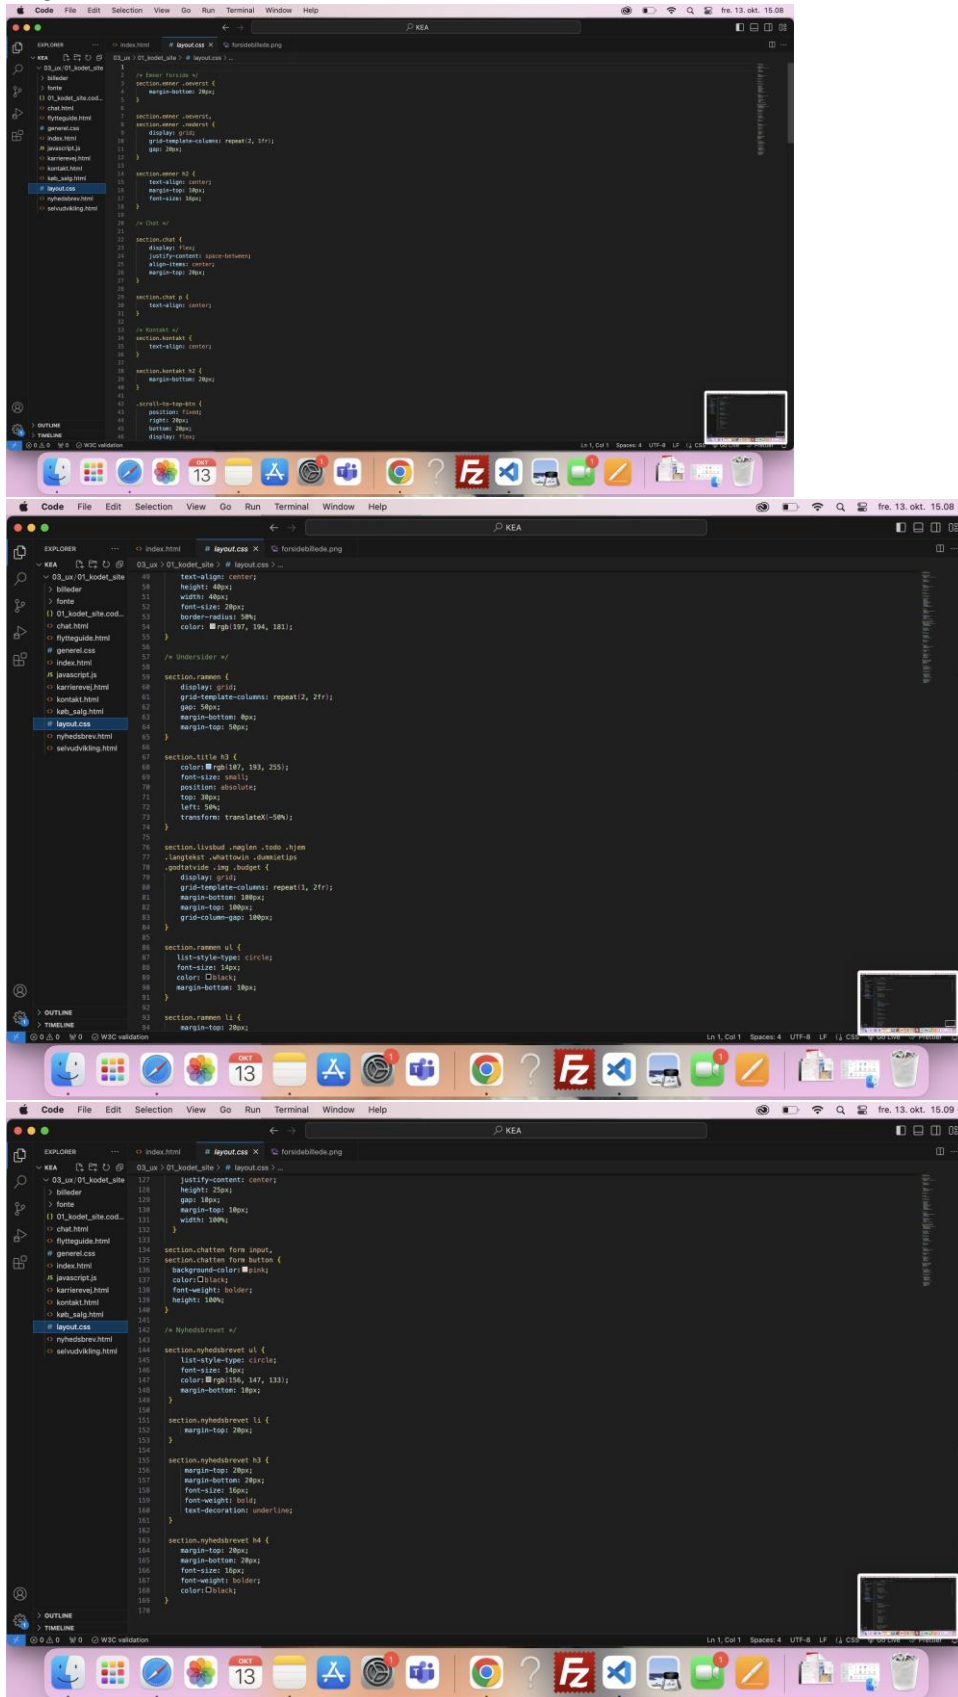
Code File Edit Selection View Go Run Terminal Window Help

fre. 13. okt. 15.08

KEA

EXPLORER

KEA

03_ux / 01_kodet_site

billeder
fonte
01_kodet_site.cod...
chat.html
flytteguide.html
generel.css
index.html
javascript.js
karrierevej.html
kontakt.html
køb_salg.html
layout.css
nyhedsbrev.html
selvudvikling.html

index.html # layout.css × forsidebillede.png

03_ux > 01_kodet_site > # layout.css > ...

```
1
2  /* Emner forside */
3  section.emner .øverst {
4      margin-bottom: 20px;
5  }
6
7  section.emner .øverst,
8  section.emner .nederst {
9      display: grid;
10     grid-template-columns: repeat(2, 1fr);
11     gap: 20px;
12 }
13
14 section.emner h2 {
15     text-align: center;
16     margin-top: 10px;
17     font-size: 16px;
18 }
19
20 /* Chat */
21
22 section.chat {
23     display: flex;
24     justify-content: space-between;
25     align-items: center;
26     margin-top: 20px;
27 }
28
29 section.chat p {
30     text-align: center;
31 }
32
33 /* Kontakt */
34 section.kontakt {
35     text-align: center;
36 }
37
38 section.kontakt h2 {
39     margin-bottom: 20px;
40 }
41
42 .scroll-to-top-btn {
43     position: fixed;
44     right: 20px;
45     bottom: 20px;
46     display: flex;
```

OUTLINE
TIMELINE

⊗ 0 ⚠ 0 ⚡0 W3C validation

Ln 1, Col 1 Spaces: 4 UTF-8 LF {} CSS

OKT 13

Code File Edit Selection View Go Run Terminal Window Help

fre. 13. okt. 15.08

KEA

```
49     text-align: center;
50     height: 40px;
51     width: 40px;
52     font-size: 20px;
53     border-radius: 50%;
54     color: rgb(197, 194, 181);
55 }
56
57 /* Undersider */
58
59 section.rammen {
60     display: grid;
61     grid-template-columns: repeat(2, 2fr);
62     gap: 50px;
63     margin-bottom: 0px;
64     margin-top: 50px;
65 }
66
67 section.title h3 {
68     color: rgb(107, 193, 255);
69     font-size: small;
70     position: absolute;
71     top: 30px;
72     left: 50%;
73     transform: translateX(-50%);
74 }
75
76 section.livsbud .nøglen .todo .hjem
77 .langtekst .whattowin .dummietips
78 .godtatvide .img .budget {
79     display: grid;
80     grid-template-columns: repeat(1, 2fr);
81     margin-bottom: 100px;
82     margin-top: 100px;
83     grid-column-gap: 100px;
84 }
85
86 section.rammen ul {
87     list-style-type: circle;
88     font-size: 14px;
89     color: black;
90     margin-bottom: 10px;
91 }
92
93 section.rammen li {
94     margin-top: 20px;
```

Ln 1, Col 1 Spaces: 4 UTF-8 LF {} CSS

Code File Edit Selection View Go Run Terminal Window Help

fre. 13. okt. 15.09

KEA

```
127     justify-content: center;
128     height: 25px;
129     gap: 10px;
130     margin-top: 10px;
131     width: 100%;
132 }
133
134 section.chatten form input,
135 section.chatten form button {
136     background-color: pink;
137     color: black;
138     font-weight: bolder;
139     height: 100%;
140 }
141
142 /* Nyhedsbrevet */
143
144 section.nyhedsbrevet ul {
145     list-style-type: circle;
146     font-size: 14px;
147     color: rgb(156, 147, 133);
148     margin-bottom: 10px;
149 }
150
151 section.nyhedsbrevet li {
152     margin-top: 20px;
153 }
154
155 section.nyhedsbrevet h3 {
156     margin-top: 20px;
157     margin-bottom: 20px;
158     font-size: 16px;
159     font-weight: bold;
160     text-decoration: underline;
161 }
162
163 section.nyhedsbrevet h4 {
164     margin-top: 20px;
165     margin-bottom: 20px;
166     font-size: 16px;
167     font-weight: bolder;
168     color: black;
169 }
170
```

OUTLINE
TIMELINE

⊗ 0 ⚠ 0 ⚡0 W3C validation

Ln 1, Col 1 Spaces: 4 UTF-8 LF {} CSS

OKT 13